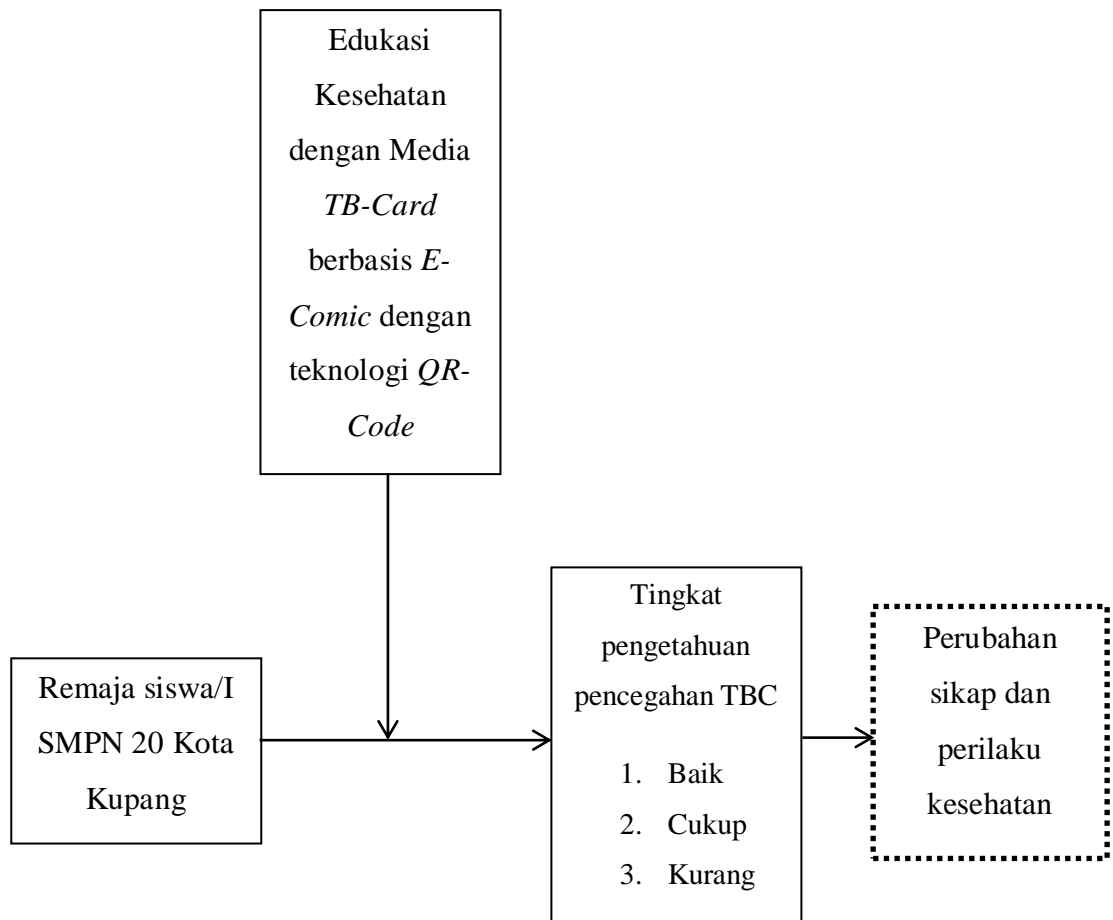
Edukasi Kesehatan dengan Media *TB-Card* berbasis *E-Comic* dengan teknologi *QR-Code*

Remaja siswa/I SMPN 20 Kota Kupang

Tingkat pengetahuan pencegahan TBC

1. Baik
2. Cukup
3. Kurang

Perubahan sikap dan perilaku kesehatan